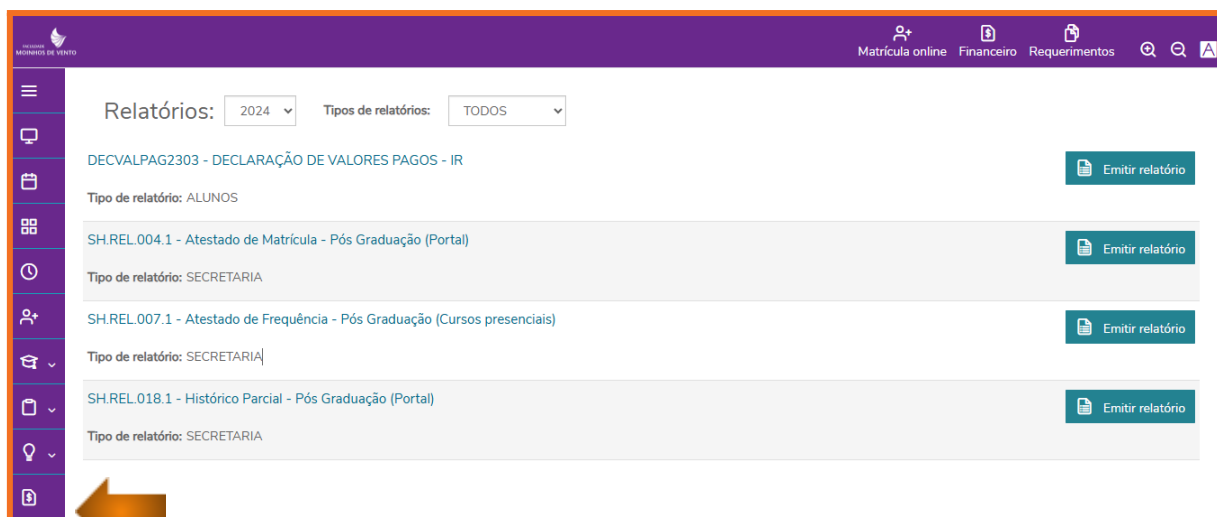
FACULDADE MOINHOS DE VENTO

Matrícula online Financeiro Requerimentos

Relatórios: 2024 Tipos de relatórios: TODOS

DECVALPAG2303 - DECLARAÇÃO DE VALORES PAGOS - IR
Tipo de relatório: ALUNOS
Emitir relatório

SH.REL.004.1 - Atestado de Matrícula - Pós Graduação (Portal)
Tipo de relatório: SECRETARIA
Emitir relatório

SH.REL.007.1 - Atestado de Frequência - Pós Graduação (Cursos presenciais)
Tipo de relatório: SECRETARIA
Emitir relatório

SH.REL.018.1 - Histórico Parcial - Pós Graduação (Portal)
Tipo de relatório: SECRETARIA
Emitir relatório